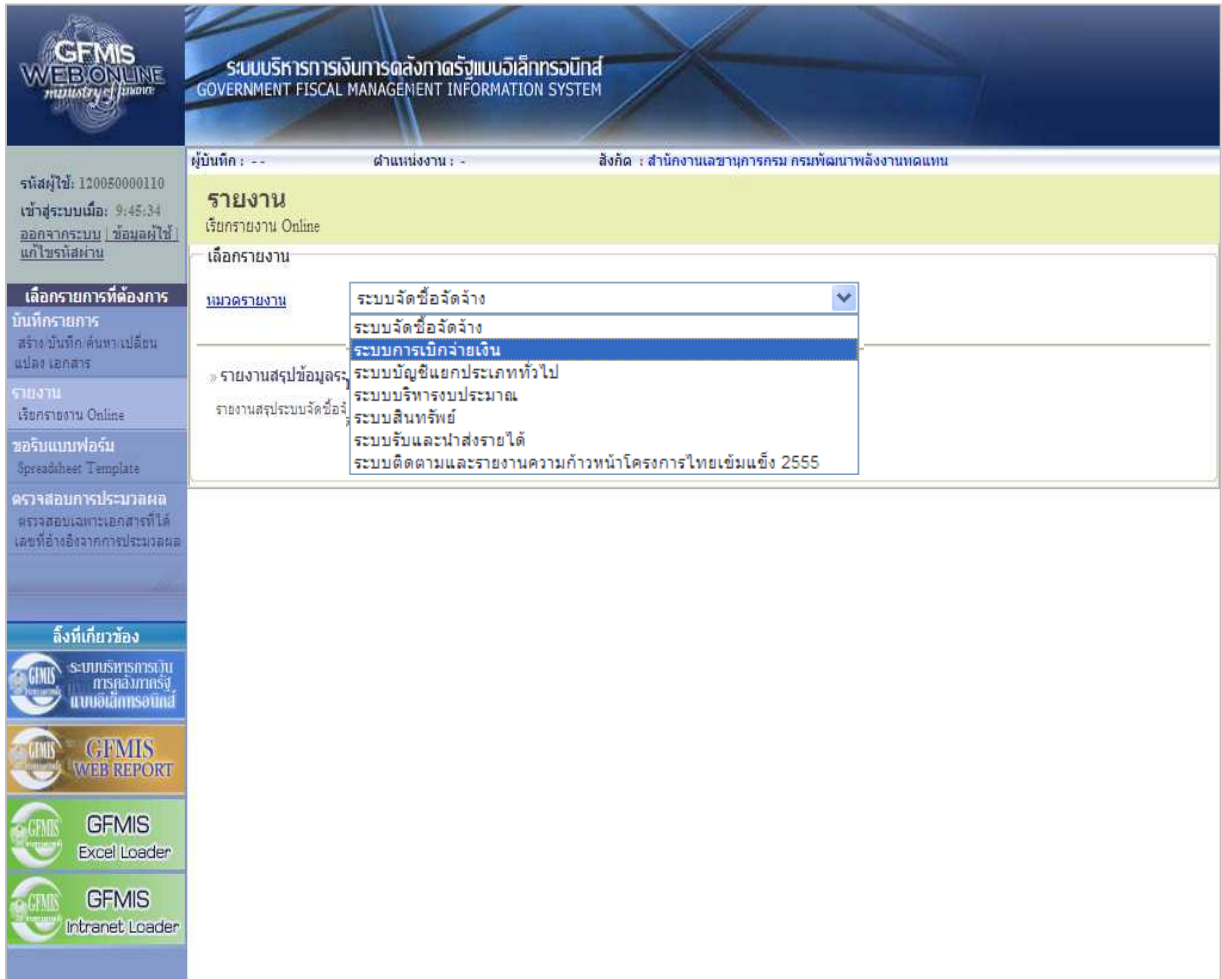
GFMIS WEB ONLINE ministry of finance

ระบบบริหารการเงินการคลังภาครัฐแบบอิเล็กทรอนิกส์
GOVERNMENT FISCAL MANAGEMENT INFORMATION SYSTEM

ผู้บันทึก : --
ตำแหน่งงาน : -
สังกัด : สำนักงานเลขานุการกรม กรมพัฒนาพลังงานทดแทน

รหัสผู้ใช้: 120050000110
เข้าสู่ระบบเมื่อ: 9:45:34
ออกจากระบบ | ข้อมูลผู้ใช้ | แก้ไขรหัสผ่าน

เลือกรายการที่ต้องการ
บันทึกรายการ
สร้าง บันทึก/ค้นหา เปลี่ยนแปลง เอกสาร
รายงาน
เรียกรายงาน Online
ขอรับแบบฟอร์ม
Spreadsheet Template
ตรวจสอบการประมวลผล
ตรวจสอบเฉพาะเอกสารที่ได้เลขที่อ้างอิงจากการประมวลผล

ลิ้งก์ที่เกี่ยวข้อง
GFMIS ระบบบริหารการเงินการคลังภาครัฐแบบอิเล็กทรอนิกส์
GFMIS WEB REPORT
GFMIS Excel Loader
GFMIS Intranet Loader

รายงาน
เรียกรายงาน Online

เลือกรายงาน
หมวดรายงาน
ระบบจัดซื้อจัดจ้าง
ระบบจัดซื้อจัดจ้าง
ระบบการเบิกจ่ายเงิน
ระบบบัญชีแยกประเภททั่วไป
ระบบบริหารงบประมาณ
ระบบสินทรัพย์
ระบบรับและนำส่งรายได้
ระบบติดตามและรายงานความก้าวหน้าโครงการไทยเข้มแข็ง 2555

» รายงานสรุปข้อมูลระ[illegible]
รายงานสรุประบบจัดซื้อจั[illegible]